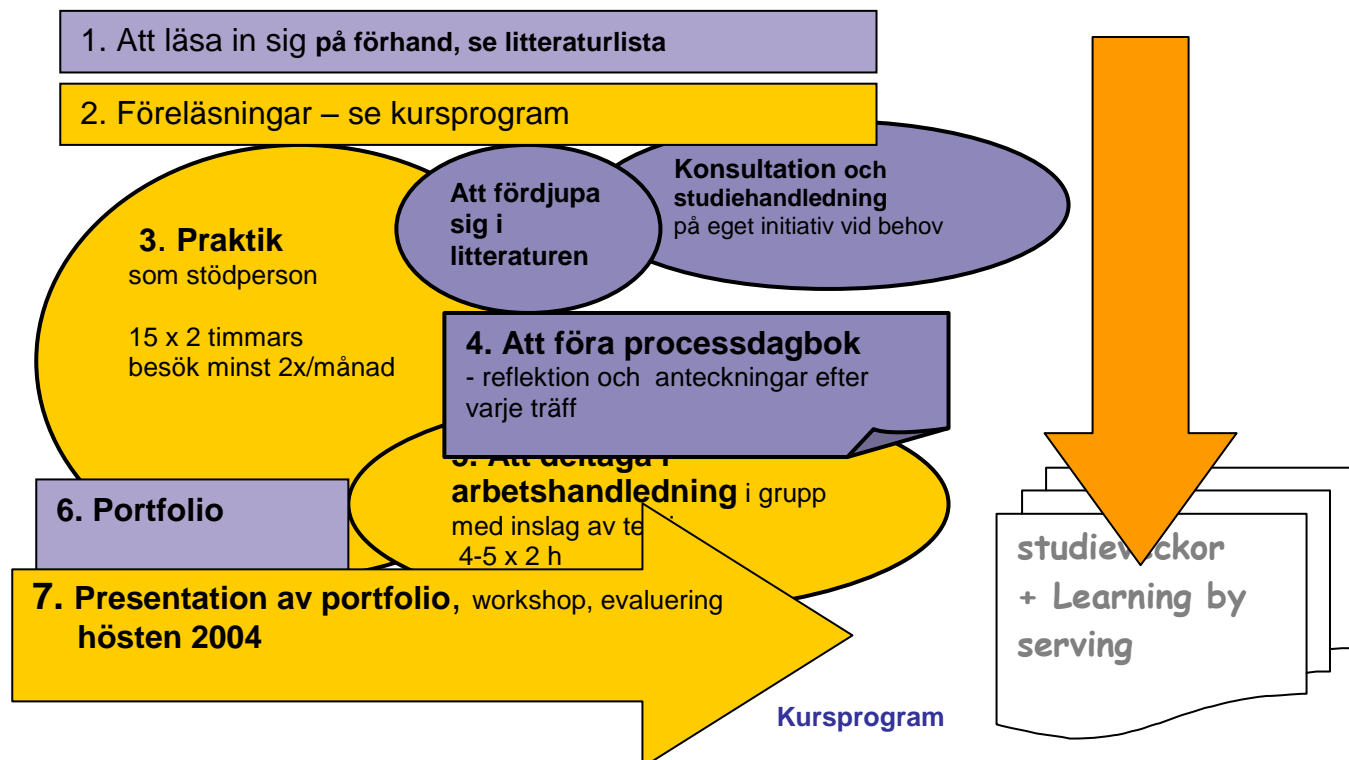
1. Att läsa in sig på förhand, se litteraturlista

2. Föreläsningar – se kursprogram

Konsultation och studiehandledning på eget initiativ vid behov

Att fördjupa sig i litteraturen

3. Praktik som stödperson

15 x 2 timmars besök minst 2x/månad

4. Att föra processdagbok
- reflektion och anteckningar efter varje träff

5. Att deltaga i arbetshandledning i grupp med inslag av te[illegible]
4-5 x 2 h

6. Portfolio

7. Presentation av portfolio, workshop, evaluering hösten 2004

studiev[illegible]ckor + Learning by serving

Kursprogram